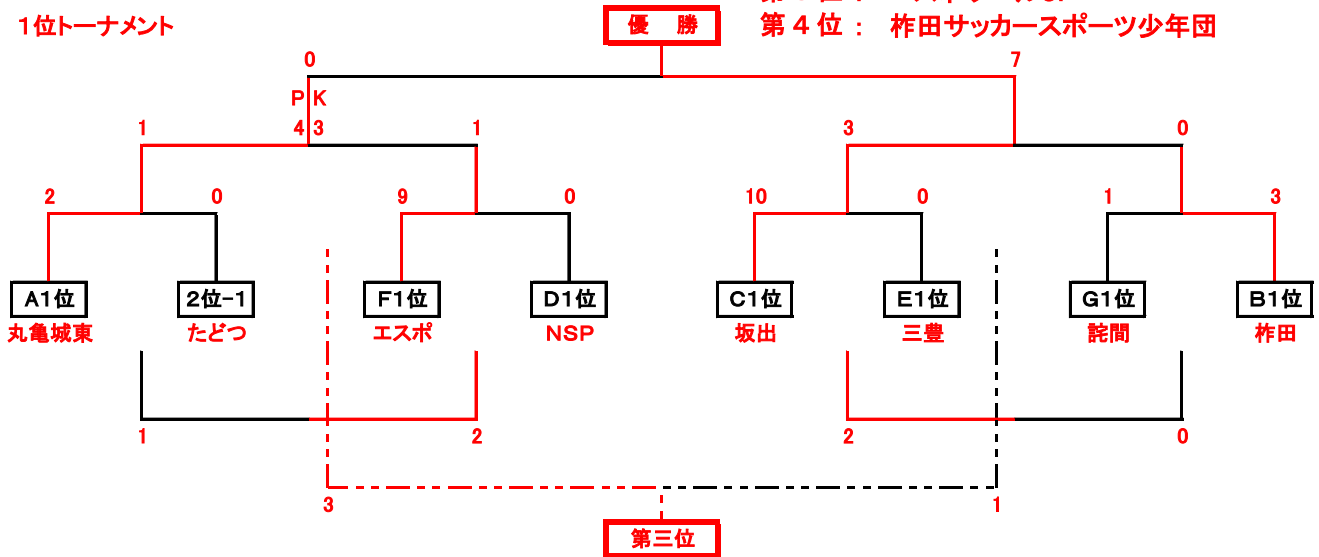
1位トーナメント

優　勝

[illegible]

第４位：　柞田サッカースポーツ少年団

0

7

P K

1

4 3

1

3

0

2

0

9

0

10

0

1

3

A1位

丸亀城東

2位-1

たどつ

F1位

エスポ

D1位

NSP

C1位

坂出

E1位

三豊

G1位

詫間

B1位

柞田

1

2

2

0

3

1

第三位